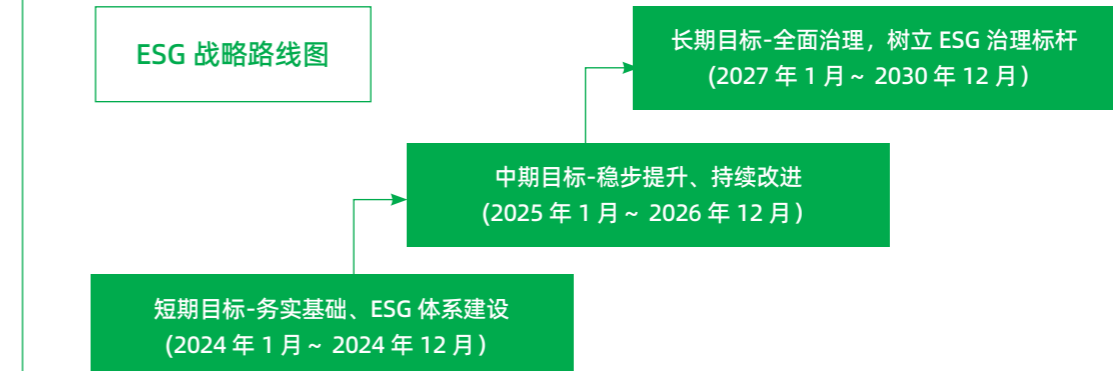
ESG 战略路线图

长期目标-全面治理，树立 ESG 治理标杆
(2027 年 1 月 ~ 2030 年 12 月)

中期目标-稳步提升、持续改进
(2025 年 1 月 ~ 2026 年 12 月)

短期目标-务实基础、ESG 体系建设
(2024 年 1 月 ~ 2024 年 12 月)